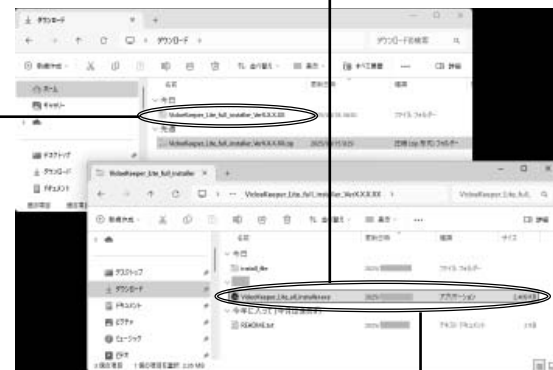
ダウンロード
ダウンロード
ダウンロードの検索
新規作成
並べ替え
表示
すべて選択
詳細
ホーム
ギャラリー
名前
更新日時
種類
今日
VideoKeeper_Lite_full_installer_VerX.X.X.XX
ファイル フォルダー
先週
VideoKeeper_Lite_full_installer_VerX.X.X.XX.zip
圧縮 (zip 形式) フォルダー
デスクトップ
ダウンロード
ドキュメント
VideoKeeper_Lite_full_installer
VideoKeeper_Lite_full_installer_VerX.X.X.XX
VideoKeeper_Lite_full...
新規作成
並べ替え
表示
詳細
名前
更新日時
種類
サイズ
今日
install_file
ファイル フォルダー
デスクトップ
ダウンロード
ドキュメント
ピクチャ
ミュージック
ビデオ
VideoKeeper_Lite_full_installer.exe
アプリケーション
今年に入って (今月は含めず)
README.txt
テキスト ドキュメント
3 個の項目 1 個の項目を選択 2.25 MB